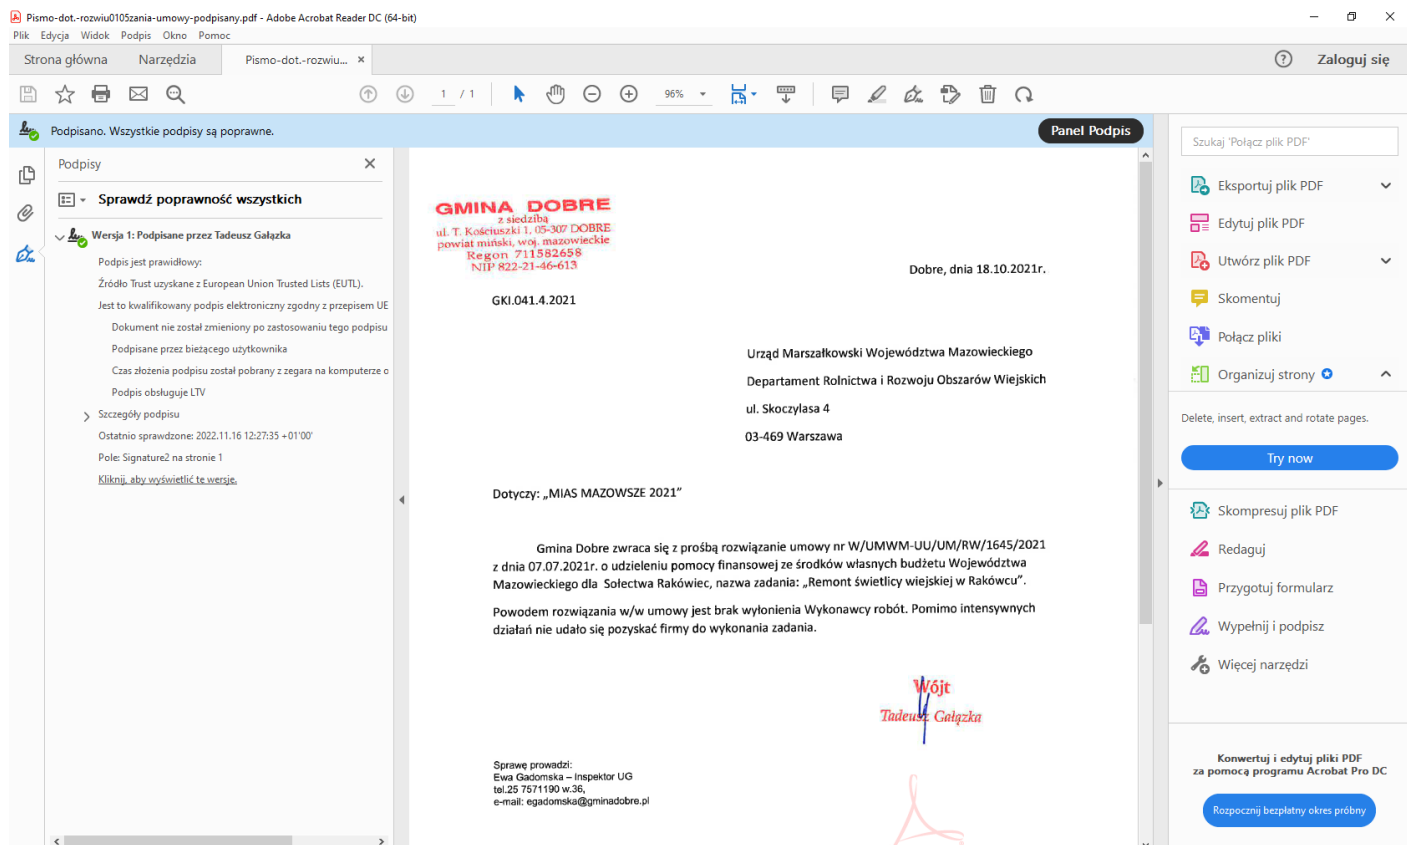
Pismo-dot.-rozwiu0105zania-umowy-podpisany.pdf - Adobe Acrobat Reader DC (64-bit)
Plik Edycja Widok Podpis Okno Pomoc
Strona główna Narzędzia Pismo-dot.-rozwiu... ×
Zaloguj się
1 / 1
96%
Podpisano. Wszystkie podpisy są poprawne.
Panel Podpis
Podpisy
Sprawdź poprawność wszystkich
Wersja 1: Podpisane przez Tadeusz Gałązka
Podpis jest prawidłowy:
Źródło Trust uzyskane z European Union Trusted Lists (EUTL).
Jest to kwalifikowany podpis elektroniczny zgodny z przepisem UE
Dokument nie został zmieniony po zastosowaniu tego podpisu
Podpisane przez bieżącego użytkownika
Czas złożenia podpisu został pobrany z zegara na komputerze o
Podpis obsługuje LTV
Szczegóły podpisu
Ostatnio sprawdzone: 2022.11.16 12:27:35 +01'00'
Pole: Signature2 na stronie 1
Kliknij, aby wyświetlić tę wersję.

GMINA DOBRE
z siedzibą
ul. T. Kościuszki 1, 05-307 DOBRE
powiat miński, woj. mazowieckie
Regon 711582658
NIP 822-21-46-613

Dobre, dnia 18.10.2021r.

GKI.041.4.2021

Urząd Marszałkowski Województwa Mazowieckiego
Departament Rolnictwa i Rozwoju Obszarów Wiejskich
ul. Skoczylasa 4
03-469 Warszawa

Dotyczy: „MIAS MAZOWSZE 2021"

Gmina Dobre zwraca się z prośbą rozwiązanie umowy nr W/UMWM-UU/UM/RW/1645/2021 z dnia 07.07.2021r. o udzieleniu pomocy finansowej ze środków własnych budżetu Województwa Mazowieckiego dla Sołectwa Rakówiec, nazwa zadania: „Remont świetlicy wiejskiej w Rakówcu".

Powodem rozwiązania w/w umowy jest brak wyłonienia Wykonawcy robót. Pomimo intensywnych działań nie udało się pozyskać firmy do wykonania zadania.

Wójt
Tadeusz Gałązka

Sprawę prowadzi:
Ewa Gadomska – Inspektor UG
tel.25 7571190 w.36,
e-mail: egadomska@gminadobre.pl

Szukaj 'Połącz plik PDF'
Eksportuj plik PDF
Edytuj plik PDF
Utwórz plik PDF
Skomentuj
Połącz pliki
Organizuj strony
Delete, insert, extract and rotate pages.
Try now
Skompresuj plik PDF
Redaguj
Przygotuj formularz
Wypełnij i podpisz
Więcej narzędzi
Konwertuj i edytuj pliki PDF za pomocą programu Acrobat Pro DC
Rozpocznij bezpłatny okres próbny